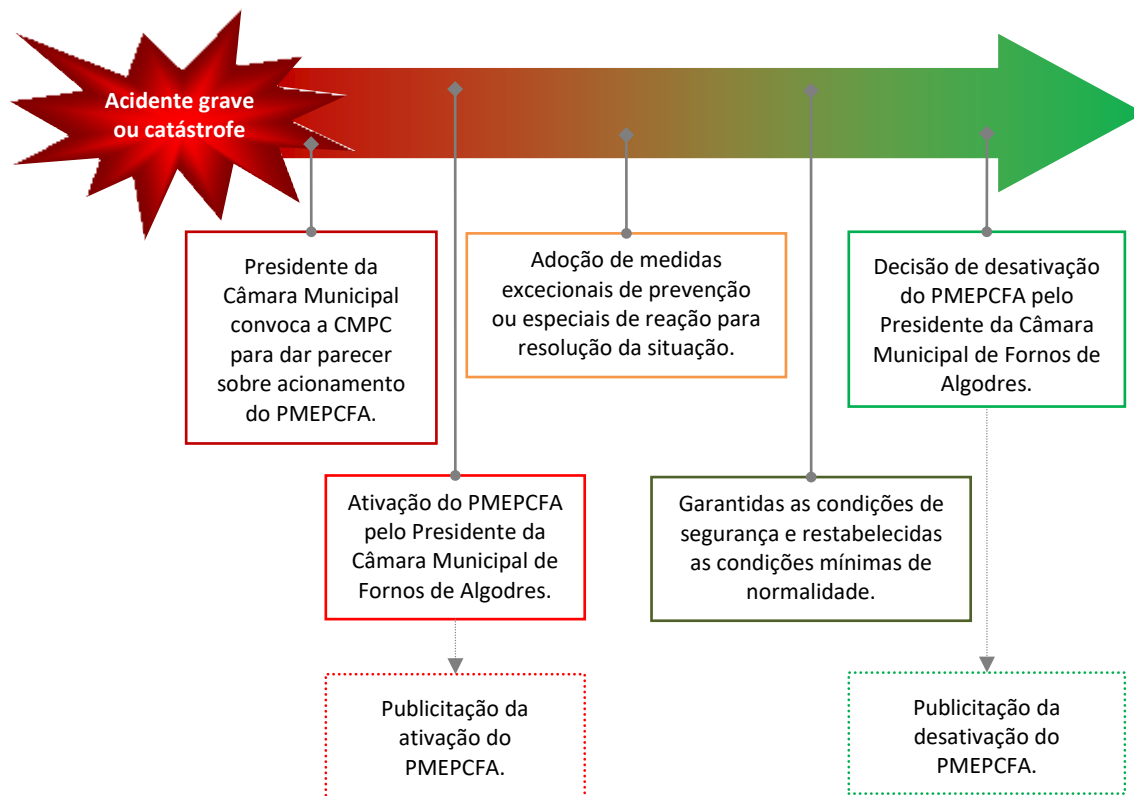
Acidente grave ou catástrofe

Presidente da Câmara Municipal convoca a CMPC para dar parecer sobre acionamento do PMEPCFA.

Ativação do PMEPCFA pelo Presidente da Câmara Municipal de Fornos de Algodres.

Publicitação da ativação do PMEPCFA.

Adoção de medidas excecionais de prevenção ou especiais de reação para resolução da situação.

Garantidas as condições de segurança e restabelecidas as condições mínimas de normalidade.

Decisão de desativação do PMEPCFA pelo Presidente da Câmara Municipal de Fornos de Algodres.

Publicitação da desativação do PMEPCFA.